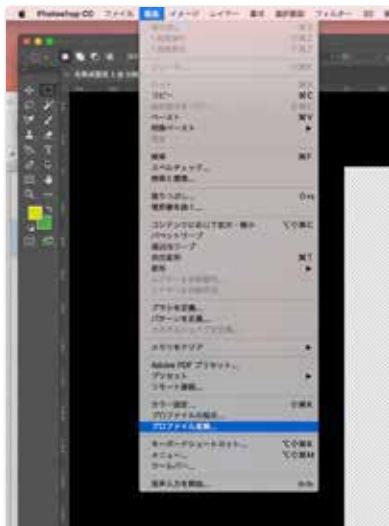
Photoshop CC　ファイル　編集　イメージ　レイヤー　書式　選択範囲　フィルター

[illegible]

コピー　⌘C
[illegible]
ペースト　⌘V
特殊ペースト
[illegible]

検索　⌘F
スペルチェック...
検索と置換...

塗りつぶし...　⇧F5
境界線を描く...

コンテンツに応じて拡大・縮小　⌥⇧⌘C
パペットワープ
遠近法ワープ
自由変形　⌘T
変形
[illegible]
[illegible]

ブラシを定義...
パターンを定義...
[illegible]

メモリをクリア

Adobe PDF プリセット...
プリセット
リモート接続...

カラー設定...　⇧⌘K
プロファイルの指定...
プロファイル変換...

キーボードショートカット...　⌥⇧⌘K
メニュー...　⌥⇧⌘M
ツールバー...

音声入力を開始...